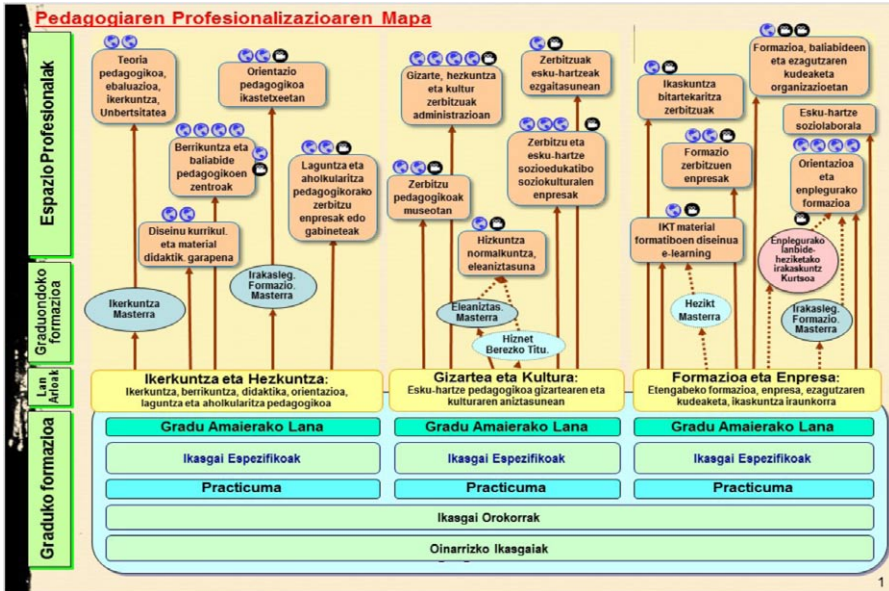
Pedagogiaren Profesionalizazioaren Mapa

Espazio Profesionalak

Teoria pedagogikoa, ebaluazioa, Ikerkuntza, Unibertsitatea

Orientazio pedagogikoa ikastetxeetan

Berrikuntza eta baliabide pedagogikoen zentroak

Laguntza eta aholkularitza pedagogikorako zerbitzu enpresak edo gabineteak

Diseinu kurrikul. eta material didaktik. garapena

Gizarte, hezkuntza eta kultur zerbitzuak administrazioan

Zerbitzuak esku-hartzeak ezgaitasunean

Zerbitzu eta esku-hartze sozioedukatibo soziokulturalen enpresak

Zerbitzu pedagogikoak museotan

Hizkuntza normalkuntza, eleaniztasuna

Ikaskuntza bitartekaritza zerbitzuak

Formazioa, baliabideen eta ezagutzaren kudeaketa organizazioetan

Esku-hartze soziolaborala

Formazio zerbitzuen enpresak

Orientazioa eta enplegurako formazioa

IKT material formatiboen diseinua e-learning

Enplegurako lanbide-heziketako irakaskuntz Kurtsoa

Graduondoko formazioa

Ikerkuntza Masterra

Irakasleg. Formazio. Masterra

Eleaniztas. Masterra

Hiznet Berezko Titu.

Hezikt Masterra

Irakasleg. Formazio. Masterra

Lan Arloak

Ikerkuntza eta Hezkuntza:
Ikerkuntza, berrikuntza, didaktika, orientazioa, laguntza eta aholkularitza pedagogikoa

Gizartea eta Kultura:
Esku-hartze pedagogikoa gizartearen eta kulturaren aniztasunean

Formazioa eta Enpresa:
Etengabeko formazioa, enpresa, ezagutzaren kudeaketa, ikaskuntza iraunkorra

Graduko formazioa

| Gradu Amaierako Lana | Gradu Amaierako Lana | Gradu Amaierako Lana |
|---|---|---|
| Ikasgai Espezifikoak | Ikasgai Espezifikoak | Ikasgai Espezifikoak |
| Practicuma | Practicuma | Practicuma |

Ikasgai Orokorrak

Oinarrizko Ikasgaiak

1